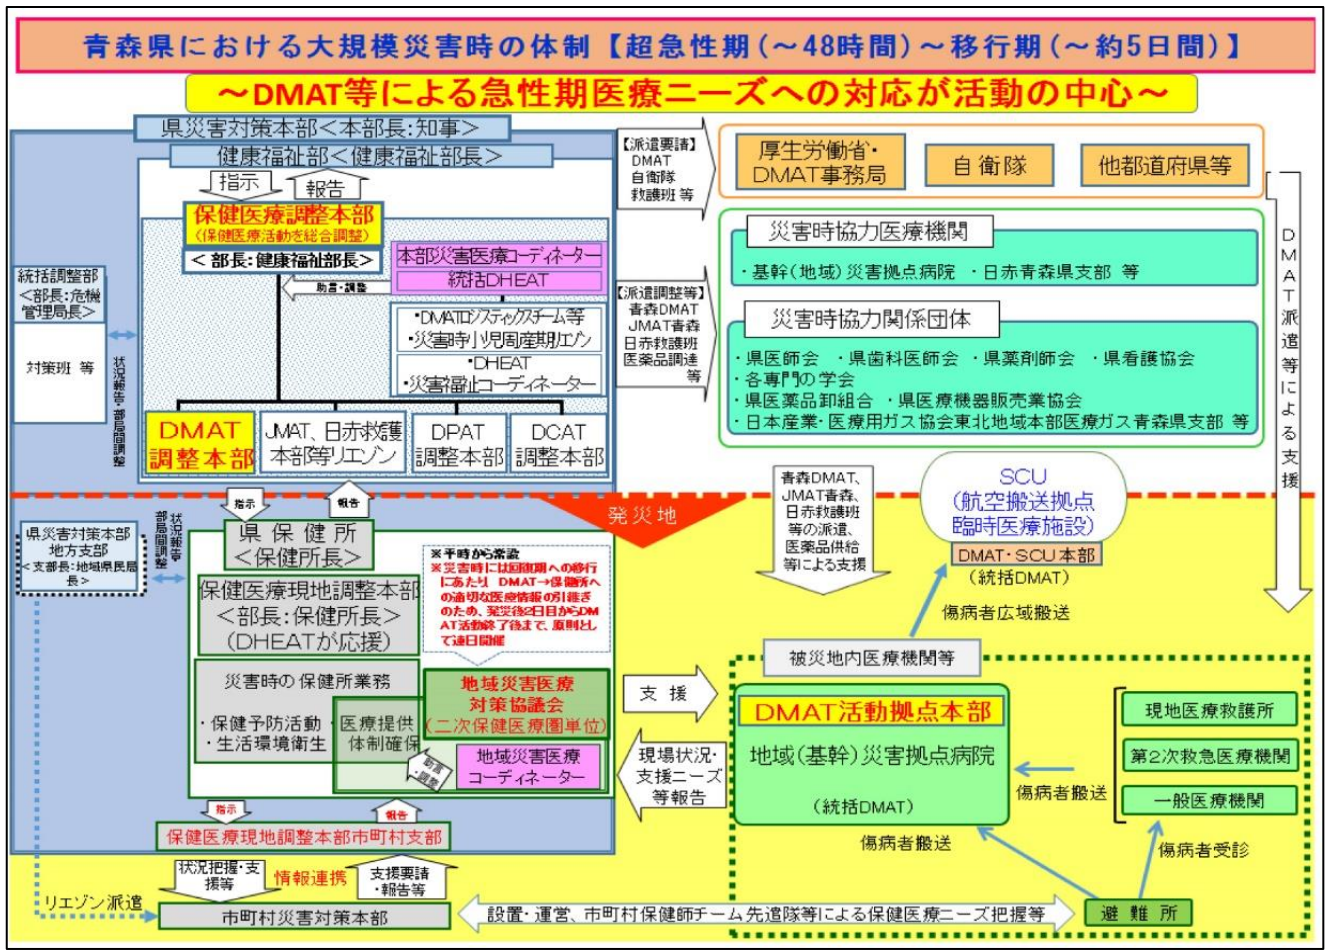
青森県における大規模災害時の体制【超急性期（～48時間）～移行期（～約5日間）】

～DMAT等による急性期医療ニーズへの対応が活動の中心～

県災害対策本部＜本部長：知事＞

健康福祉部＜健康福祉部長＞

指示　報告

保健医療調整本部
（保健医療活動を総合調整）

＜部長：健康福祉部長＞

本部災害医療コーディネーター
統括DHEAT

助言・調整

・DMATロジスティックスチーム等
・災害時小児周産期リエゾン
・DHEAT
・災害福祉コーディネーター

統括調整部
＜部長：危機管理局長＞

対策班 等

状況報告・部局間調整

DMAT調整本部

JMAT、日赤救護本部等リエゾン

DPAT調整本部

DCAT調整本部

【派遣要請】
DMAT
自衛隊
救護班 等

厚生労働省・DMAT事務局

自衛隊

他都道府県等

災害時協力医療機関

・基幹（地域）災害拠点病院　・日赤青森県支部 等

【派遣調整等】
青森DMAT
JMAT青森
日赤救護班
医薬品調達等

災害時協力関係団体

・県医師会　・県歯科医師会　・県薬剤師会　・県看護協会
・各専門の学会
・県医薬品卸組合　・県医療機器販売業協会
・日本産業・医療用ガス協会東北地域本部医療ガス青森県支部 等

DMAT派遣等による支援

発災地

指示　報告

県災害対策本部地方支部
＜支部長：地域県民局長＞

状況報告・部局間調整

県保健所
＜保健所長＞

保健医療現地調整本部
＜部長：保健所長＞
（DHEATが応援）

※平時から常設
※災害時には圏域への移行にあたり、DMAT→保健所への適切な医療情報の引継ぎのため、発災後2日目からDMAT活動終了後まで、原則として連日開催

災害時の保健所業務

・保健予防活動
・生活環境衛生

医療提供体制確保

地域災害医療対策協議会
（二次保健医療圏単位）

助言・調整

地域災害医療コーディネーター

指示　報告

保健医療現地調整本部市町村支部

青森DMAT、JMAT青森、日赤救護班等の派遣、医薬品供給等による支援

SCU
（航空搬送拠点臨時医療施設）

DMAT・SCU本部
（統括DMAT）

傷病者広域搬送

被災地内医療機関等

支援

現場状況・支援ニーズ等報告

DMAT活動拠点本部

地域（基幹）災害拠点病院

（統括DMAT）

傷病者搬送

傷病者搬送

現地医療救護所

第2次救急医療機関

一般医療機関

傷病者受診

状況把握・支援等

情報連携

支援要請・報告等

リエゾン派遣

市町村災害対策本部

設置・運営、市町村保健師チーム先遣隊等による保健医療ニーズ把握等

避難所